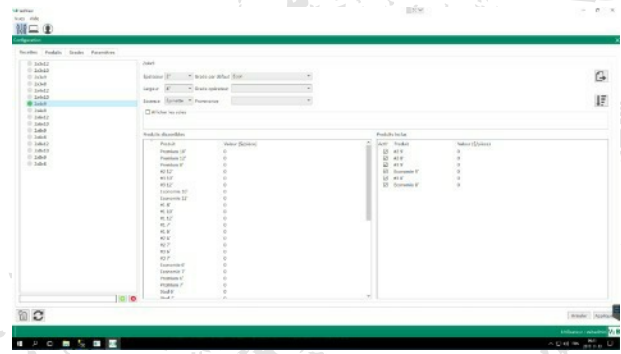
Configuration

Recettes Produits Grades Paramètres

2x4x12
2x4x10
2x4x8
2x4x14
2x6x12
2x6x10
2x6x8
2x6x14
2x8x12
2x8x10
2x8x8
2x8x14
2x10x12
2x10x10
2x4x8

Joint

Epaisseur 2" Grade par défaut
Largeur 4" Grade épaisseur
Essence Épinette Provenance

Afficher les coûts

Produits disponibles

| Produit | Valeur ($/pmp) |
|---|---|
| Premium 10' | 0 |
| Premium 12' | 0 |
| Premium 8' | 0 |
| #2 12' | 0 |
| #3 10' | 0 |
| #3 12' | 0 |
| Economie 10' | 0 |
| Economie 12' | 0 |
| #1 8' | 0 |
| #1 10' | 0 |
| #1 12' | 0 |
| #1 7' | 0 |
| #1 8' | 0 |
| #2 8' | 0 |
| #2 7' | 0 |
| #3 8' | 0 |
| #3 7' | 0 |
| Economie 8' | 0 |
| Economie 7' | 0 |
| Premium 6' | 0 |
| Premium 7' | 0 |
| Stud 8' | 0 |

Produits finis

| Actif | Produit | Valeur ($/pmp) |
|---|---|---|
| ☑ | #2 8' | 0 |
| ☑ | #3 8' | 0 |
| ☑ | #1 8' | 0 |
| ☑ | Economie 8' | 0 |
| ☑ | Economie 8' | 0 |

Annuler Appliquer